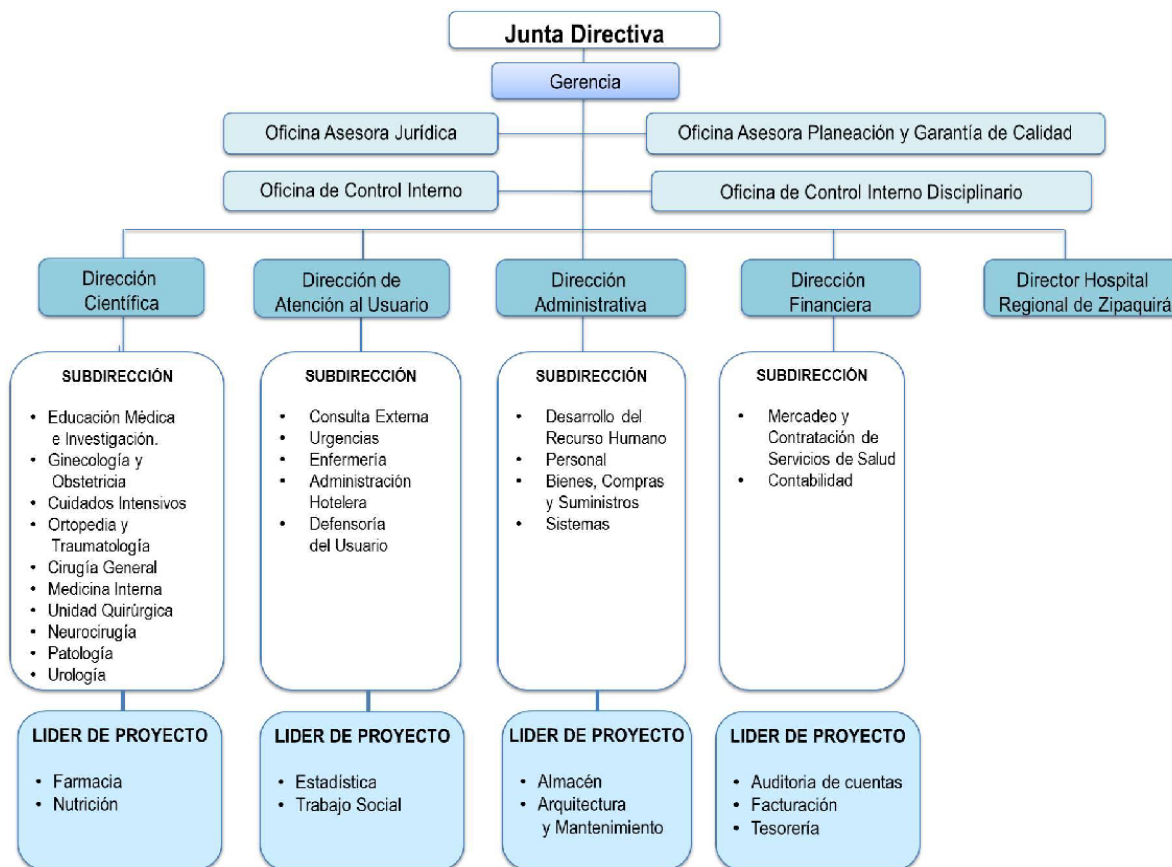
Junta Directiva

Gerencia

Oficina Asesora Jurídica

Oficina Asesora Planeación y Garantía de Calidad

Oficina de Control Interno

Oficina de Control Interno Disciplinario

Dirección Científica

Dirección de Atención al Usuario

Dirección Administrativa

Dirección Financiera

Director Hospital Regional de Zipaquirá

SUBDIRECCIÓN

- Educación Médica e Investigación.
- Ginecología y Obstetricia
- Cuidados Intensivos
- Ortopedia y Traumatología
- Cirugía General
- Medicina Interna
- Unidad Quirùrgica
- Neurocirugía
- Patología
- Urología

SUBDIRECCIÓN

- Consulta Externa
- Urgencias
- Enfermería
- Administración Hotelera
- Defensoría del Usuario

SUBDIRECCIÓN

- Desarrollo del Recurso Humano
- Personal
- Bienes, Compras y Suministros
- Sistemas

SUBDIRECCIÓN

- Mercadeo y Contratación de Servicios de Salud
- Contabilidad

LIDER DE PROYECTO

- Farmacia
- Nutrición

LIDER DE PROYECTO

- Estadística
- Trabajo Social

LIDER DE PROYECTO

- Almacén
- Arquitectura y Mantenimiento

LIDER DE PROYECTO

- Auditoria de cuentas
- Facturación
- Tesorería